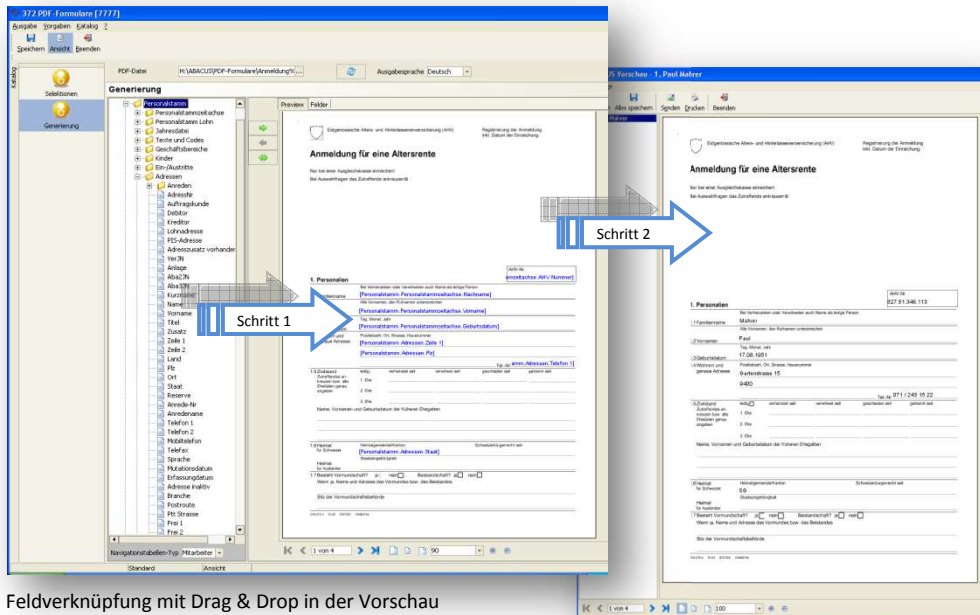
372 PDF-Formulare [7777]
Ausgabe Vorgaben Katalog ?
Speichern Ansicht Beenden
Katalog
Selektionen
Generierung
PDF-Datei H:\ABACUS\PDF-Formulare\Anmeldung%...
Ausgabesprache Deutsch
Generierung
Personalstamm
Personalstammzeitachse
Personalstamm Lohn
Jahresdatei
Texte und Codes
Geschäftsbereiche
Kinder
Ein-/Austritte
Adressen
Anreden
AdressNr
Auftragskunde
Debitor
Kreditor
Lohnadresse
FIS-Adresse
Adresszusatz vorhanden
VerJN
Anlage
Aba2JN
Aba3JN
Kurzname
Name
Vorname
Titel
Zusatz
Zeile 1
Zeile 2
Land
Plz
Ort
Staat
Reserve
Anrede-Nr
Anredename
Telefon 1
Telefon 2
Mobiltelefon
Telefax
Sprache
Mutationsdatum
Erfassungsdatum
Adresse inaktiv
Branche
Postroute
Plz Strasse
Frei 1
Frei 2
Navigationstabellen-Typ Mitarbeiter
Standard Ansicht
Preview Felder
Eidgenössische Alters- und Hinterlassenenversicherung (AHV)
Registrierung der Anmeldung inkl. Datum der Einreichung
Anmeldung für eine Altersrente
Nur bei einer Ausgleichskasse einreichen!
Bei Auswahlfragen das Zutreffende ankreuzen
1. Personalien
[Personalstamm.Personalstammzeitachse.AHV Nummer]
[Personalstamm.Personalstammzeitachse.Nachname]
[Personalstamm.Personalstammzeitachse.Vorname]
[Personalstamm.Personalstammzeitachse.Geburtsdatum]
[Personalstamm.Adressen.Zeile 1]
[Personalstamm.Adressen.Plz]
[Personalstamm.Adressen.Telefon 1]
[Personalstamm.Adressen.Staat]
Schritt 1
1 von 4 90
Schritt 2
Vorschau : 1, Paul Mahrer
Alles speichern Senden Drucken Beenden
Eidgenössische Alters- und Hinterlassenenversicherung (AHV)
Registrierung der Anmeldung inkl. Datum der Einreichung
Anmeldung für eine Altersrente
Nur bei einer Ausgleichskasse einreichen!
Bei Auswahlfragen das Zutreffende ankreuzen
1. Personalien
627.51.348.113
Mahrer
Paul
17.06.1951
Gartenstrasse 15
9400
071 / 249 15 22
Name, Vornamen und Geburtsdaten des früheren Ehegatten
1 von 4 100
Feldverknüpfung mit Drag & Drop in der Vorschau